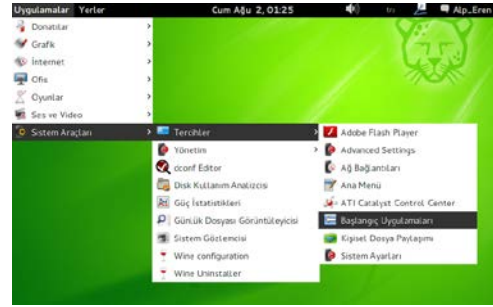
Uygulamalar Yerler
Cum Ağu 2, 01:25
tr
Alp_Eren

Donatılar
Grafik
İnternet
Ofis
Oyunlar
Ses ve Video
Sistem Araçları

Tercihler
Yönetim
dconf Editor
Disk Kullanım Analizcisi
Güç İstatistikleri
Günlük Dosyası Görüntüleyicisi
Sistem Gözlemcisi
Wine configuration
Wine Uninstaller

Adobe Flash Player
Advanced Settings
Ağ Bağlantıları
Ana Menü
ATI Catalyst Control Center
Başlangıç Uygulamaları
Kişisel Dosya Paylaşımı
Sistem Ayarları